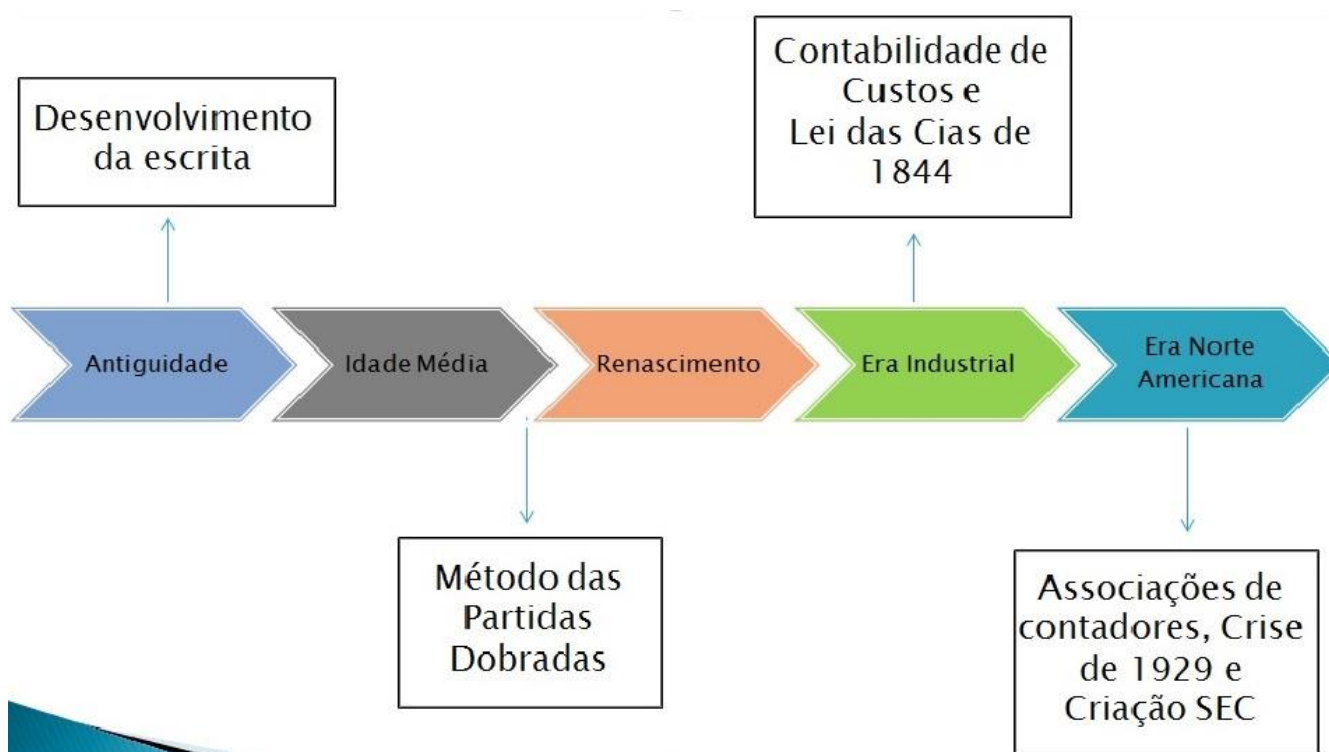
Desenvolvimento da escrita

Contabilidade de Custos e Lei das Cias de 1844

Antiguidade

Idade Média

Renascimento

Era Industrial

Era Norte Americana

Método das Partidas Dobradas

Associações de contadores, Crise de 1929 e Criação SEC